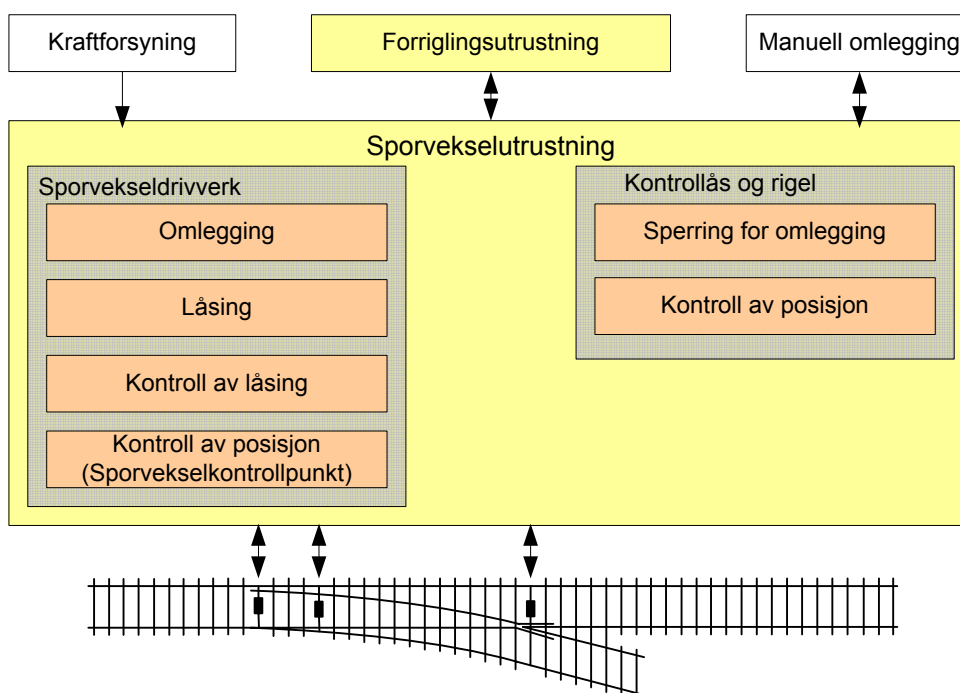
Kraftforsyning

Forriglingsutrustning

Manuell omlegging

Sporvekselutrustning

Sporvekseldrivverk

Omlegging

Låsing

Kontroll av låsing

Kontroll av posisjon (Sporvekselkontrollpunkt)

Kontrollås og rigel

Sperring for omlegging

Kontroll av posisjon